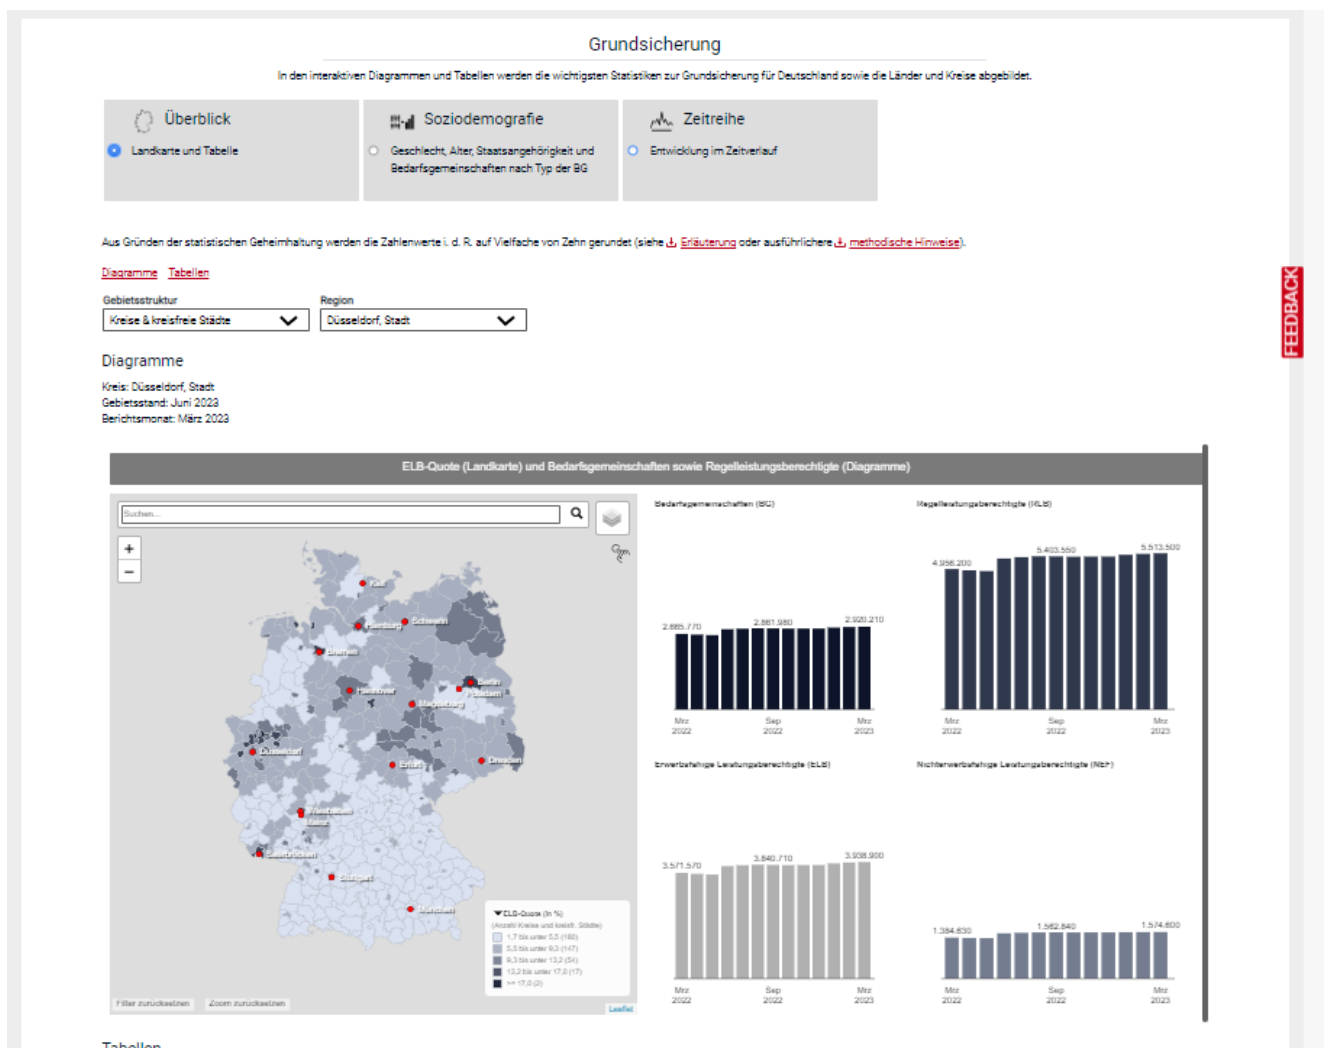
Grundsicherung

In den interaktiven Diagrammen und Tabellen werden die wichtigsten Statistiken zur Grundsicherung für Deutschland sowie die Länder und Kreise abgebildet.

Überblick
Landkarte und Tabelle

Soziodemografie
Geschlecht, Alter, Staatsangehörigkeit und Bedarfsgemeinschaften nach Typ der BG

Zeitreihe
Entwicklung im Zeitverlauf

Aus Gründen der statistischen Geheimhaltung werden die Zahlenwerte i. d. R. auf Vielfache von Zehn gerundet (siehe Erläuterung oder ausführlichere methodische Hinweise).

Diagramme Tabellen

Gebietsstruktur
Kreise & kreisfreie Städte

Region
Düsseldorf, Stadt

Diagramme

Kreis: Düsseldorf, Stadt
Gebietsstand: Juni 2023
Berichtsmonat: März 2023

ELB-Quote (Landkarte) und Bedarfsgemeinschaften sowie Regelleistungsberechtigte (Diagramme)

Suchen...

+
−

Kiel
Hamburg
Schwerin
Bremen
Hannover
Berlin
Potsdam
Magdeburg
Düsseldorf
Erfurt
Dresden
Wiesbaden
Mainz
Saarbrücken
Stuttgart
München

ELB-Quote (in %)
(Anzahl Kreise und kreisfr. Städte)
1,7 bis unter 5,5 (180)
5,5 bis unter 9,3 (117)
9,3 bis unter 13,2 (54)
13,2 bis unter 17,0 (17)
>= 17,0 (2)

Filter zurücksetzen
Zoom zurücksetzen
Leaflet

Bedarfsgemeinschaften (BG)
2.885.770
2.881.980
2.920.210
Mrz 2022
Sep 2022
Mrz 2023

Regelleistungsberechtigte (RLB)
4.956.200
5.403.550
5.513.500
Mrz 2022
Sep 2022
Mrz 2023

Erwerbsfähige Leistungsberechtigte (ELB)
3.571.570
3.840.710
3.938.900
Mrz 2022
Sep 2022
Mrz 2023

Nichterwerbsfähige Leistungsberechtigte (NEF)
1.384.630
1.562.840
1.574.600
Mrz 2022
Sep 2022
Mrz 2023

FEEDBACK

Tabellen